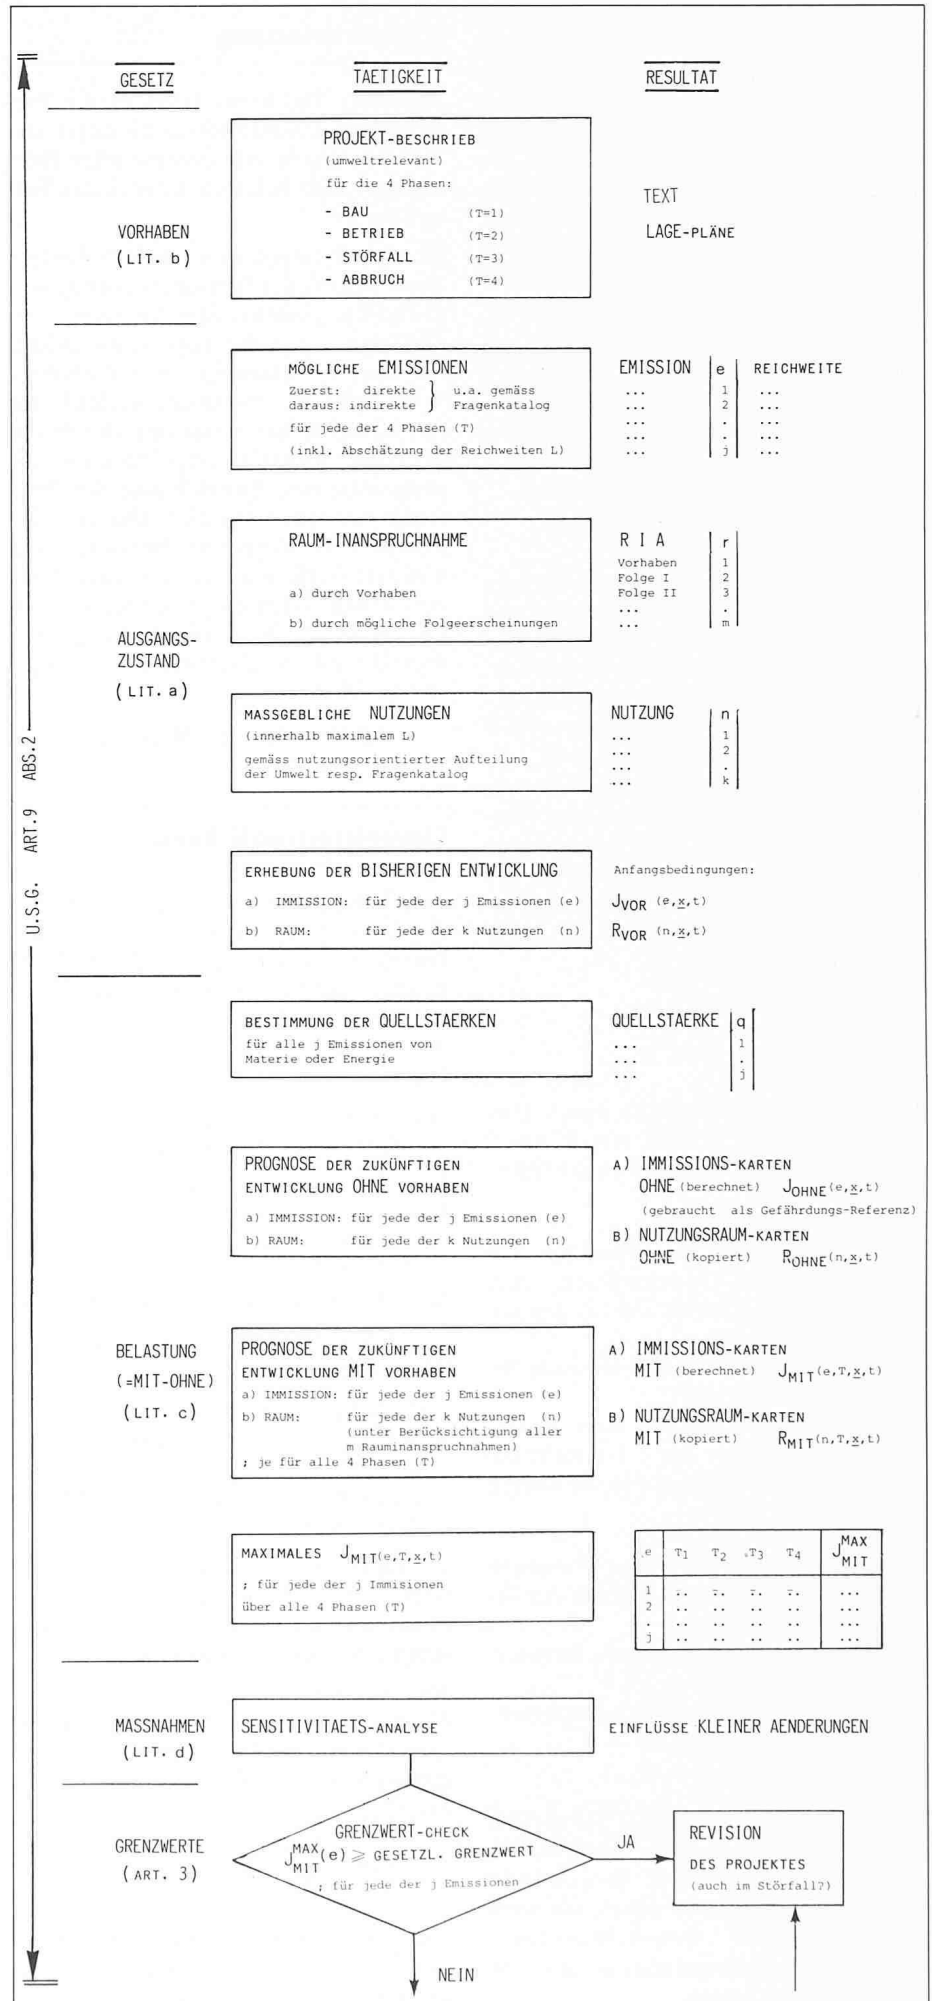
GESETZ

TAETIGKEIT

RESULTAT

PROJEKT-BESCHRIEB
(umweltrelevant)
für die 4 Phasen:
- BAU (T=1)
- BETRIEB (T=2)
- STÖRFALL (T=3)
- ABBRUCH (T=4)

VORHABEN
(LIT. b)

TEXT
LAGE-PLÄNE

MÖGLICHE EMISSIONEN
Zuerst: direkte
daraus: indirekte
u.a. gemäss Fragenkatalog
für jede der 4 Phasen (T)
(inkl. Abschätzung der Reichweiten L)

| EMISSION | e | REICHWEITE |
|---|---|---|
| ... | 1 | ... |
| ... | 2 | ... |
| ... | . | ... |
| ... | . | ... |
| ... | j | ... |

RAUM-INANSPRUCHNAHME
a) durch Vorhaben
b) durch mögliche Folgeerscheinungen

| R I A | r |
|---|---|
| Vorhaben | 1 |
| Folge I | 2 |
| Folge II | 3 |
| ... | . |
| ... | m |

AUSGANGS-ZUSTAND
(LIT. a)

MASSGEBLICHE NUTZUNGEN
(innerhalb maximalem L)
gemäss nutzungsorientierter Aufteilung der Umwelt resp. Fragenkatalog

| NUTZUNG | n |
|---|---|
| ... | 1 |
| ... | 2 |
| ... | . |
| ... | k |

U.S.G. ART. 9 ABS. 2

ERHEBUNG DER BISHERIGEN ENTWICKLUNG
a) IMMISSION: für jede der j Emissionen (e)
b) RAUM: für jede der k Nutzungen (n)

Anfangsbedingungen:
$J_{VOR}(e,\underline{x},t)$
$R_{VOR}(n,\underline{x},t)$

BESTIMMUNG DER QUELLSTAERKEN
für alle j Emissionen von Materie oder Energie

| QUELLSTAERKE | q |
|---|---|
| ... | 1 |
| ... | . |
| ... | j |

PROGNOSE DER ZUKÜNFTIGEN ENTWICKLUNG OHNE VORHABEN
a) IMMISSION: für jede der j Emissionen (e)
b) RAUM: für jede der k Nutzungen (n)

A) IMMISSIONS-KARTEN
OHNE (berechnet) $J_{OHNE}(e,\underline{x},t)$
(gebraucht als Gefährdungs-Referenz)
B) NUTZUNGSRAUM-KARTEN
OHNE (kopiert) $R_{OHNE}(n,\underline{x},t)$

BELASTUNG
(=MIT-OHNE)
(LIT. c)

PROGNOSE DER ZUKÜNFTIGEN ENTWICKLUNG MIT VORHABEN
a) IMMISSION: für jede der j Emissionen (e)
b) RAUM: für jede der k Nutzungen (n)
(unter Berücksichtigung aller m Rauminanspruchnahmen)
; je für alle 4 Phasen (T)

A) IMMISSIONS-KARTEN
MIT (berechnet) $J_{MIT}(e,T,\underline{x},t)$
B) NUTZUNGSRAUM-KARTEN
MIT (kopiert) $R_{MIT}(n,T,\underline{x},t)$

MAXIMALES $J_{MIT}(e,T,\underline{x},t)$
; für jede der j Immisionen
über alle 4 Phasen (T)

| e | $T_1$ | $T_2$ | $T_3$ | $T_4$ | $J_{MIT}^{MAX}$ |
|---|---|---|---|---|---|
| 1 | .. | .. | .. | .. | ... |
| 2 | .. | .. | .. | .. | ... |
| . | .. | .. | .. | .. | ... |
| j | .. | .. | .. | .. | ... |

MASSNAHMEN
(LIT. d)

SENSITIVITAETS-ANALYSE

EINFLÜSSE KLEINER AENDERUNGEN

GRENZWERTE
(ART. 3)

GRENZWERT-CHECK
$J_{MIT}^{MAX}(e) \geq$ GESETZL. GRENZWERT
; für jede der j Emissionen

JA

REVISION
DES PROJEKTES
(auch im Störfall?)

NEIN